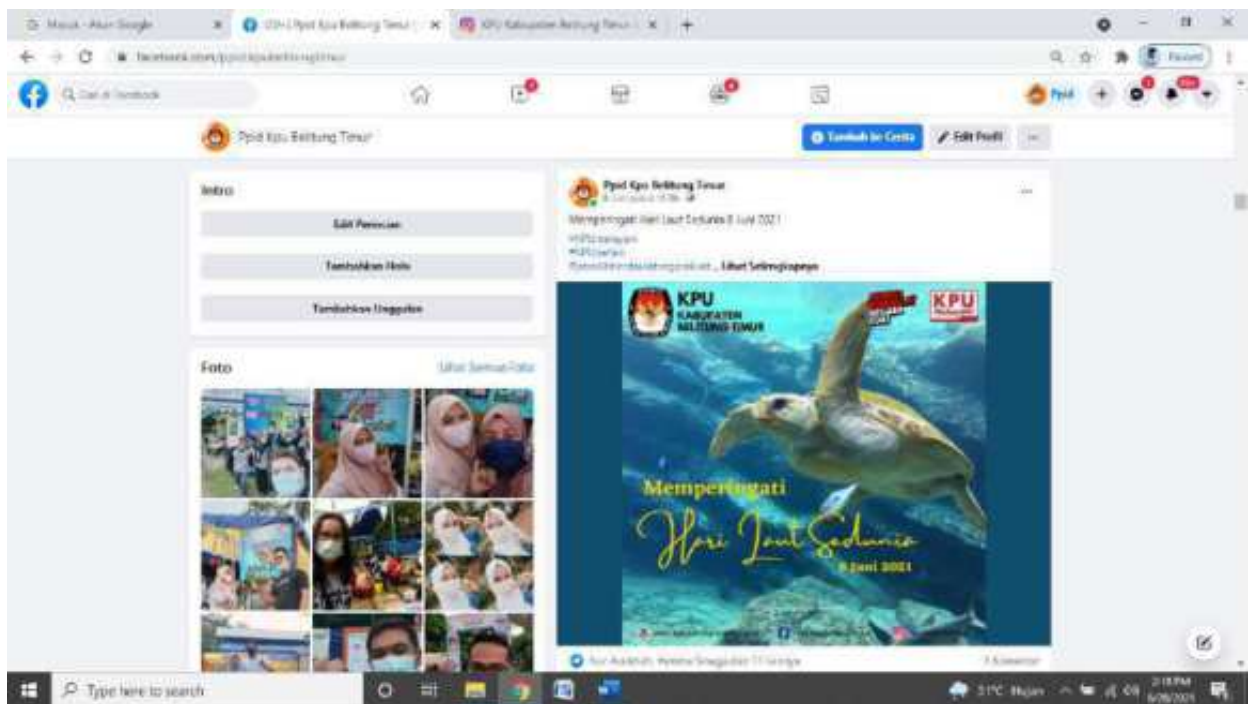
Masuk - Akun Google
Ppid Kpu Belitung Timur
KPU Kabupaten Belitung Timur

facebook.com/ppid.kpubelitungtimur

Cari di Facebook

Ppid

Ppid Kpu Belitung Timur

Tambah ke Cerita
Edit Profil
...

Intro
Edit Rincian
Tambahkan Hobi
Tambahkan Unggulan

Foto
Lihat Semua Foto

Ppid Kpu Belitung Timur
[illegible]

Memperingati Hari Laut Sedunia 8 Juni 2021
#KPUmelayani
#KPUberani
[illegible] ... Lihat Selengkapnya

KPU
KABUPATEN
BELITUNG TIMUR
KPU

Memperingati
Hari Laut Sedunia
8 Juni 2021

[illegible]
3 Komentar

Type here to search
31°C Hujan
2:18 PM
6/08/2021